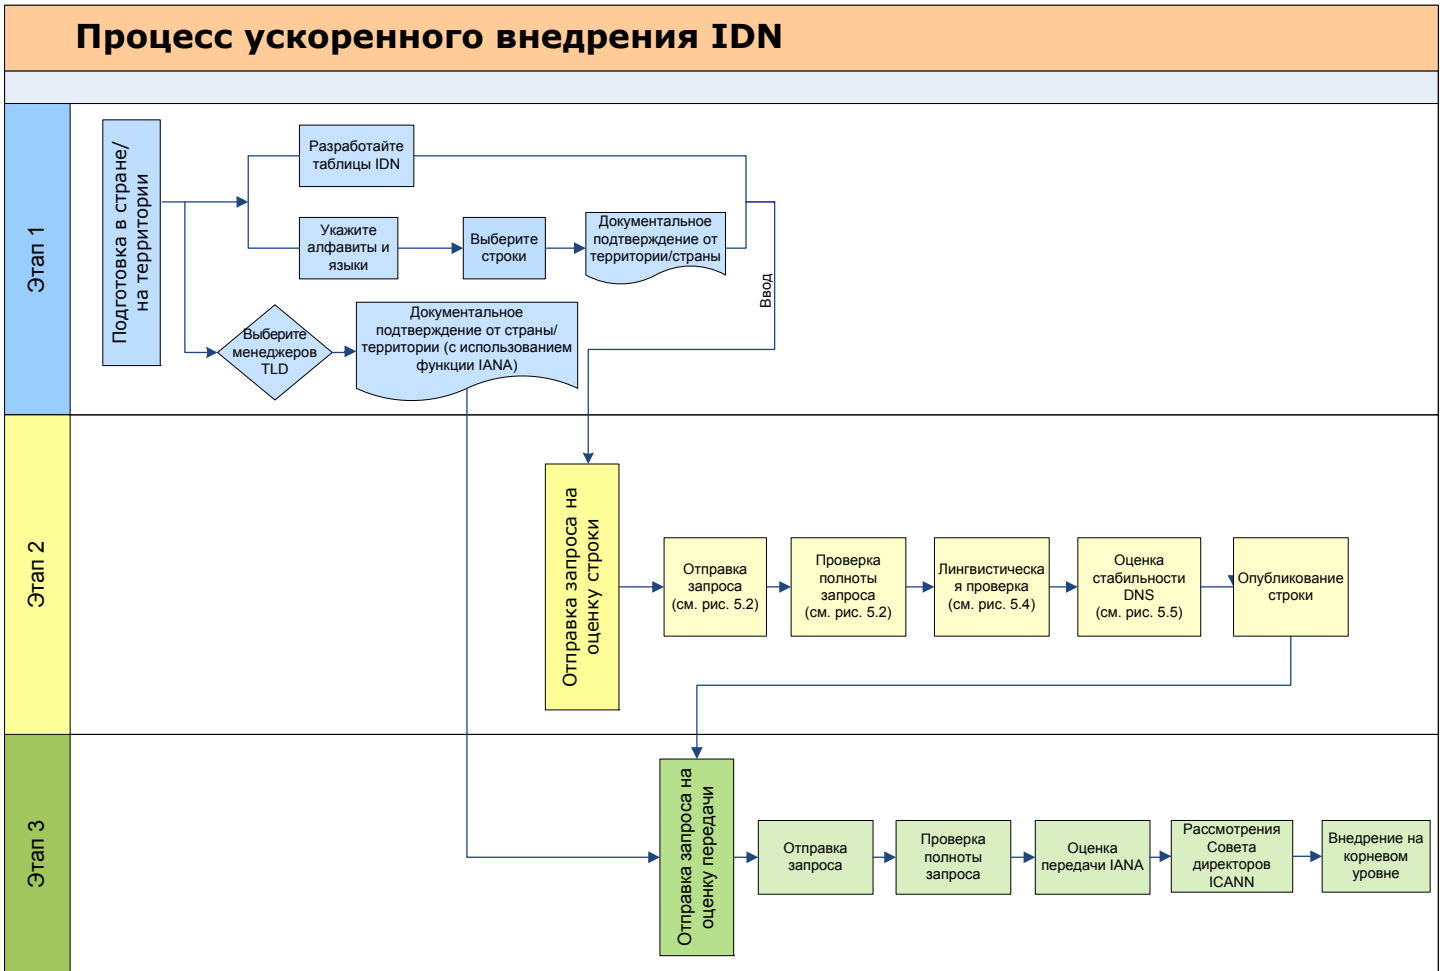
Процесс ускоренного внедрения IDN

Этап 1

Подготовка в стране/ на территории

Разработайте таблицы IDN

Укажите алфавиты и языки

Выберите строки

Документальное подтверждение от территории/страны

Ввод

Выберите менеджеров TLD

Документальное подтверждение от страны/ территории (с использованием функции IANA)

Этап 2

Отправка запроса на оценку строки

Отправка запроса (см. рис. 5.2)

Проверка полноты запроса (см. рис. 5.2)

Лингвистическая проверка (см. рис. 5.4)

Оценка стабильности DNS (см. рис. 5.5)

Опубликование строки

Этап 3

Отправка запроса на оценку передачи

Отправка запроса

Проверка полноты запроса

Оценка передачи IANA

Рассмотрения Совета директоров ICANN

Внедрение на корневом уровне